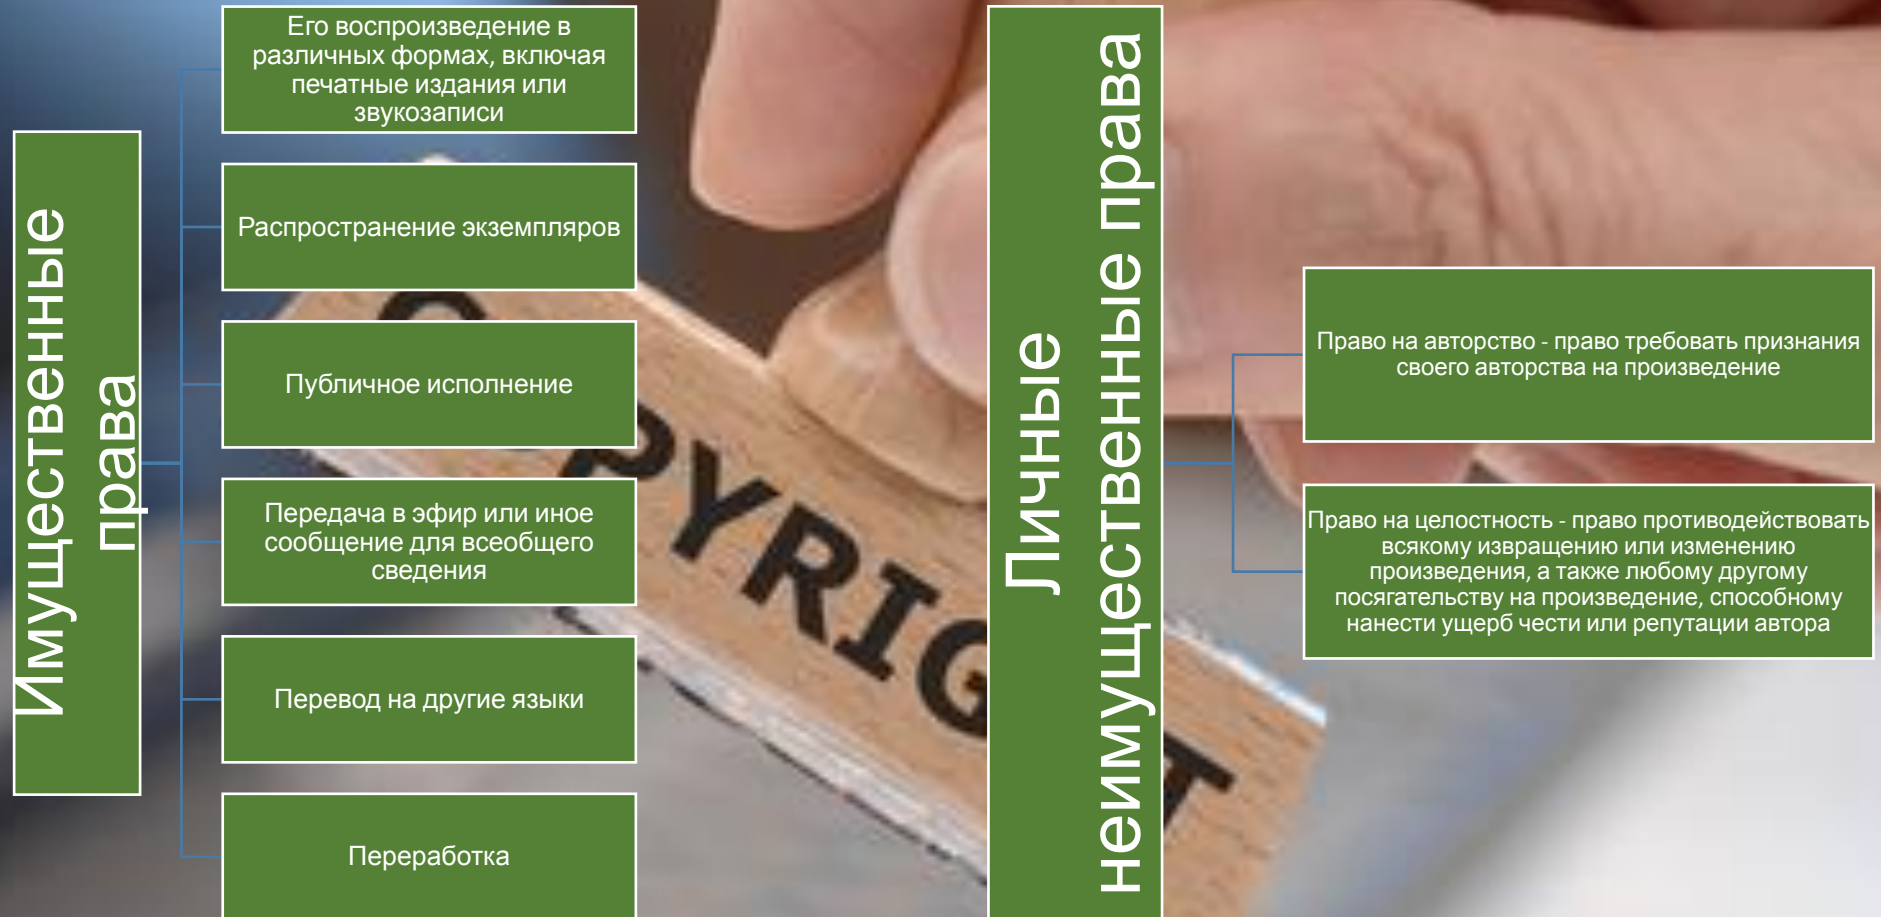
Имущественные права

Его воспроизведение в различных формах, включая печатные издания или звукозаписи

Распространение экземпляров

Публичное исполнение

Передача в эфир или иное сообщение для всеобщего сведения

Перевод на другие языки

Переработка

PYRIG

Личные неимущественные права

Право на авторство - право требовать признания своего авторства на произведение

Право на целостность - право противодействовать всякому извращению или изменению произведения, а также любому другому посягательству на произведение, способному нанести ущерб чести или репутации автора